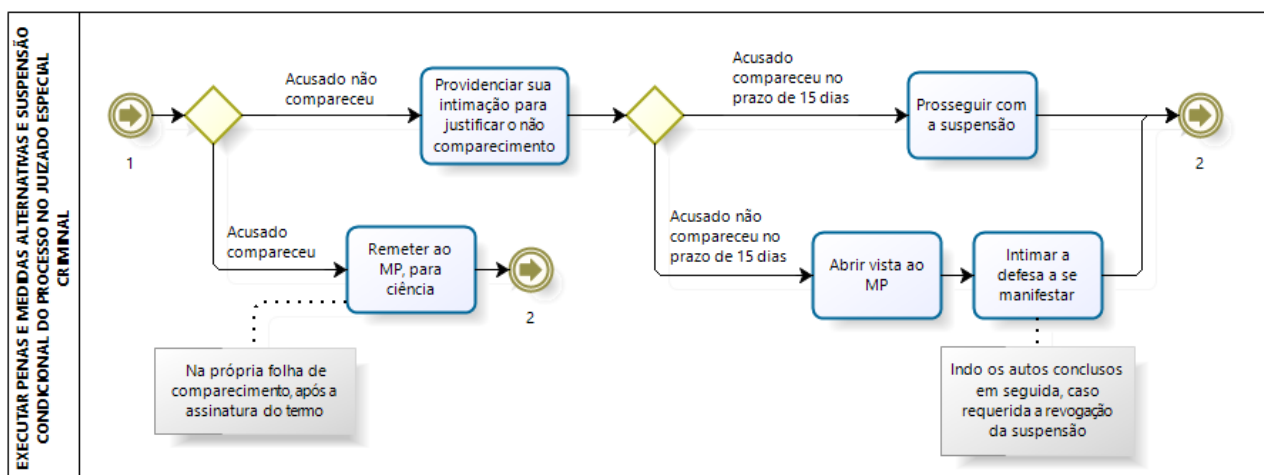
EXECUTAR PENAS E MEDIDAS ALTERNATIVAS E SUSPENSÃO CONDICIONAL DO PROCESSO NO JUIZADO ESPECIAL CRIMINAL

1

Acusado não compareceu

Providenciar sua intimação para justificar o não comparecimento

Acusado compareceu no prazo de 15 dias

Prosseguir com a suspensão

2

Acusado compareceu

Remeter ao MP, para ciência

2

Na própria folha de comparecimento, após a assinatura do termo

Acusado não compareceu no prazo de 15 dias

Abrir vista ao MP

Intimar a defesa a se manifestar

Indo os autos conclusos em seguida, caso requerida a revogação da suspensão